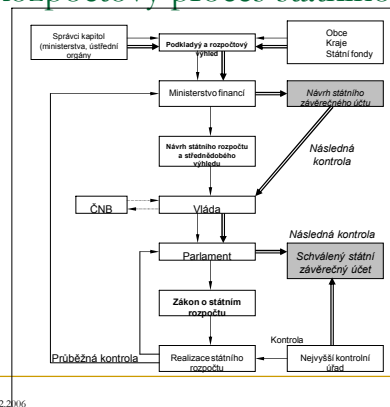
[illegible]zpočtový proces státního

Správci kapitol (ministerstva, ústřední orgány)

Podkladyý a rozpočtový výhled

Obce
Kraje
Státní fondy

Ministerstvo financí

Návrh státního závěrečného účtu

Návrh státního rozpočtu a střednědobého výhledu

Následná kontrola

ČNB

Vláda

Následná kontrola

Parlament

Schválený státní závěrečný účet

Zákon o státním rozpočtu

Kontrola

Průběžná kontrola

Realizace státního rozpočtu

Nejvyšší kontrolní úřad

2.2006